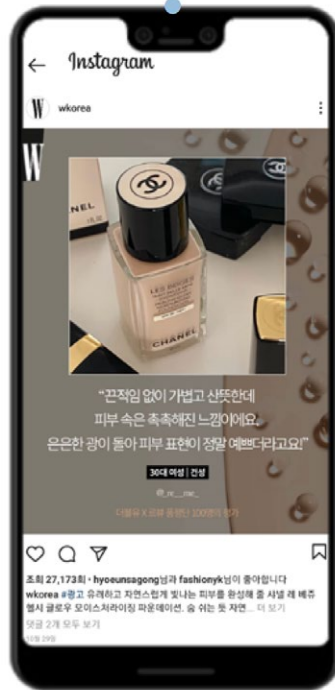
Instagram

W wkorea

W

CHANEL

LES BEIGES

CHANEL

"끈적임 없이 가볍고 산뜻한데
피부 속은 촉촉해진 느낌이에요.
은은한 광이 돌아 피부 표현이 정말 예쁘더라고요!"

30대 여성 | 건성

@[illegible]

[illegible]

조회 27,173회 • hyoeunsagong님과 fashionyk님이 좋아합니다
wkorea #광고 유려하고 자연스럽게 빛나는 피부를 완성해 줄 샤넬 레 베쥬 헬시 글로우 모이스처라이징 파운데이션. 숨 쉬는 듯 자연... 더 보기
댓글 2개 모두 보기
10월 29일